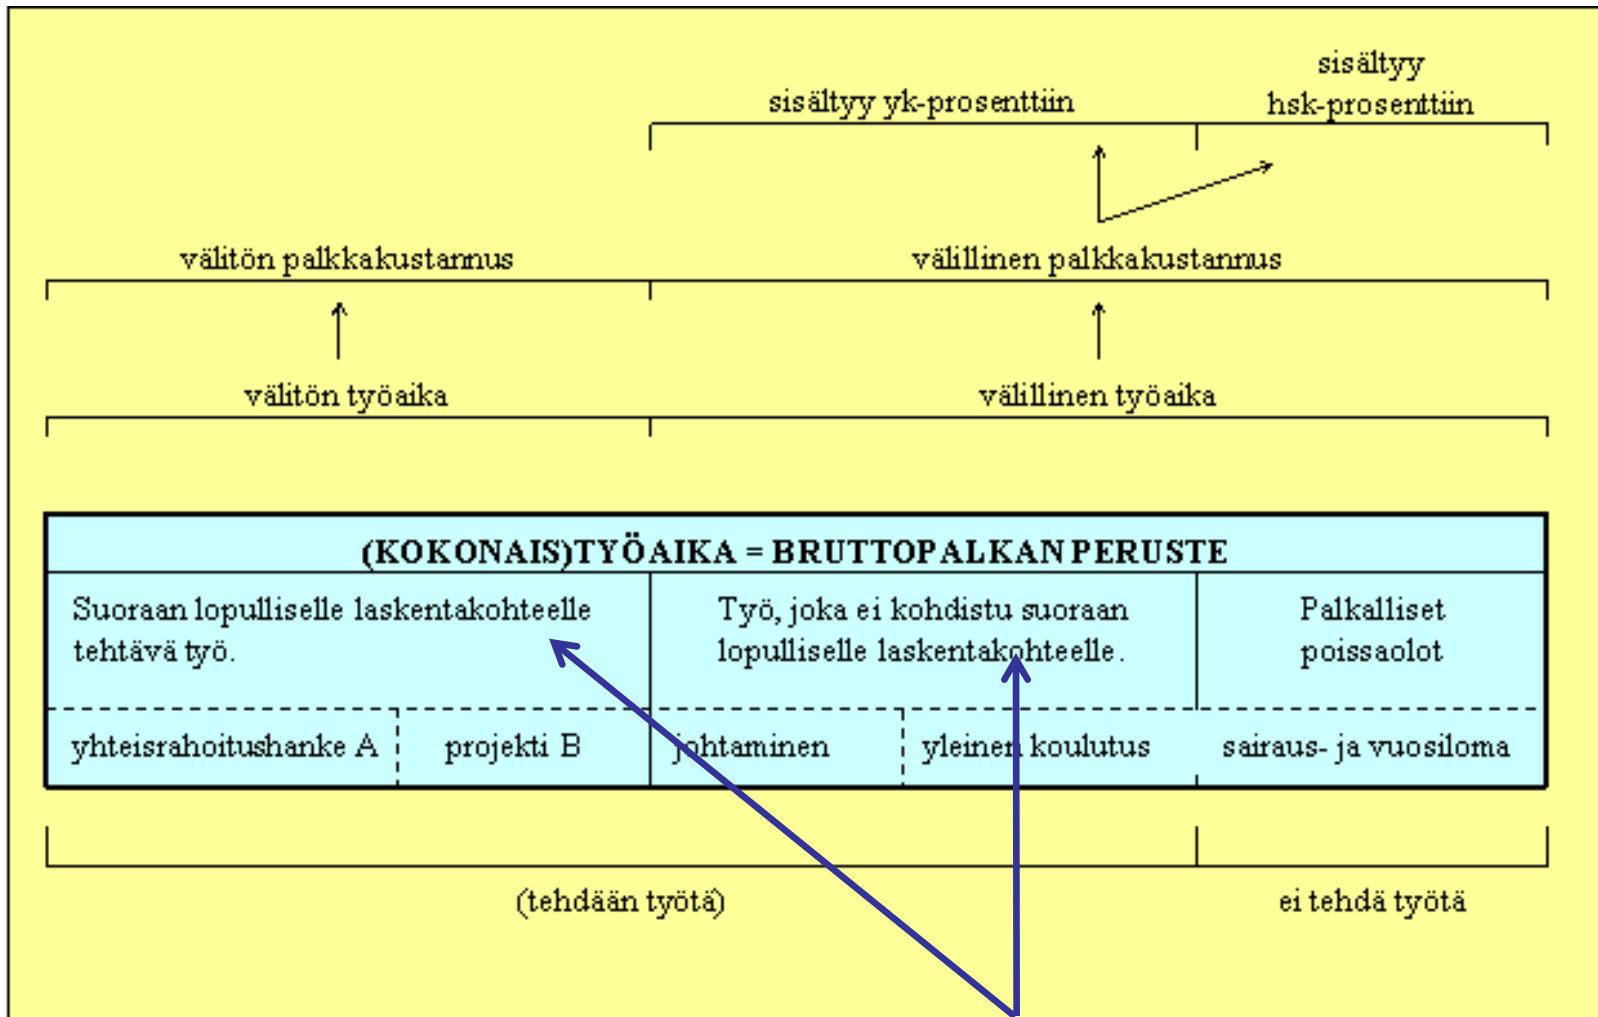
sisältyy yk-prosenttiin

sisältyy hsk-prosenttiin

välitön palkkakustannus

välillinen palkkakustannus

välitön työaika

välillinen työaika

| (KOKONAIS)TYÖAIKA = BRUTTOPALKAN PERUSTE | | | | |
|---|---|---|---|---|
| Suoraan lopulliselle laskentakohteelle tehtävä työ. | | Työ, joka ei kohdistu suoraan lopulliselle laskentakohteelle. | | Palkalliset poissaolot |
| yhteisrahoitushanke A | projekti B | johtaminen | yleinen koulutus | sairaus- ja vuosiloma |

(tehdään työtä)

ei tehdä työtä